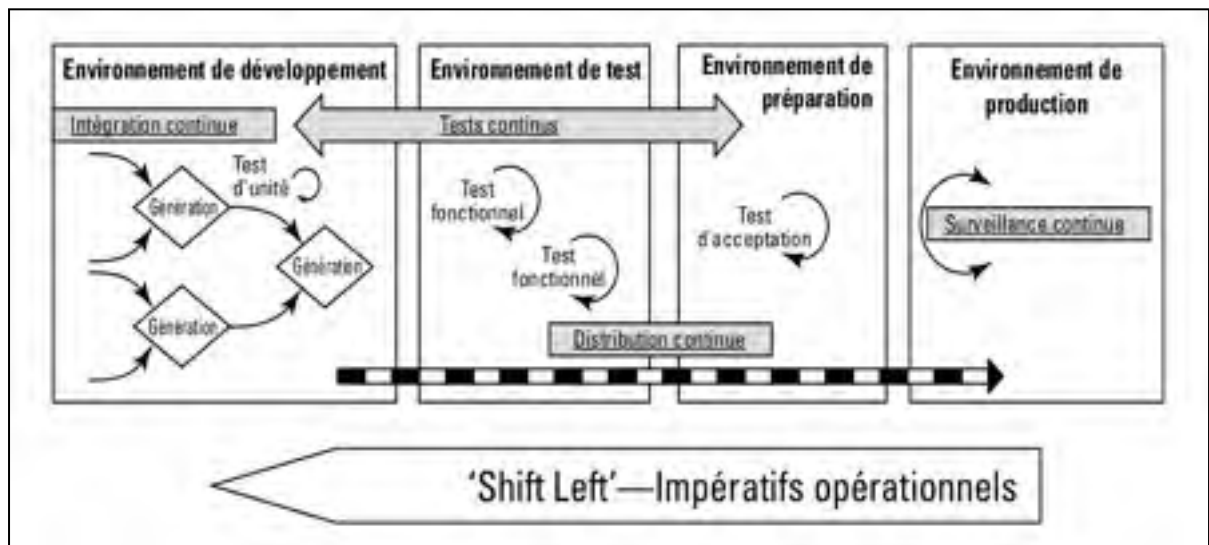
Environnement de développement

Environnement de test

Environnement de préparation

Environnement de production

Intégration continue

Tests continus

Test d'unité

Génération

Génération

Génération

Test fonctionnel

Test fonctionnel

Test d'acceptation

Surveillance continue

Distribution continue

'Shift Left'—Impératifs opérationnels